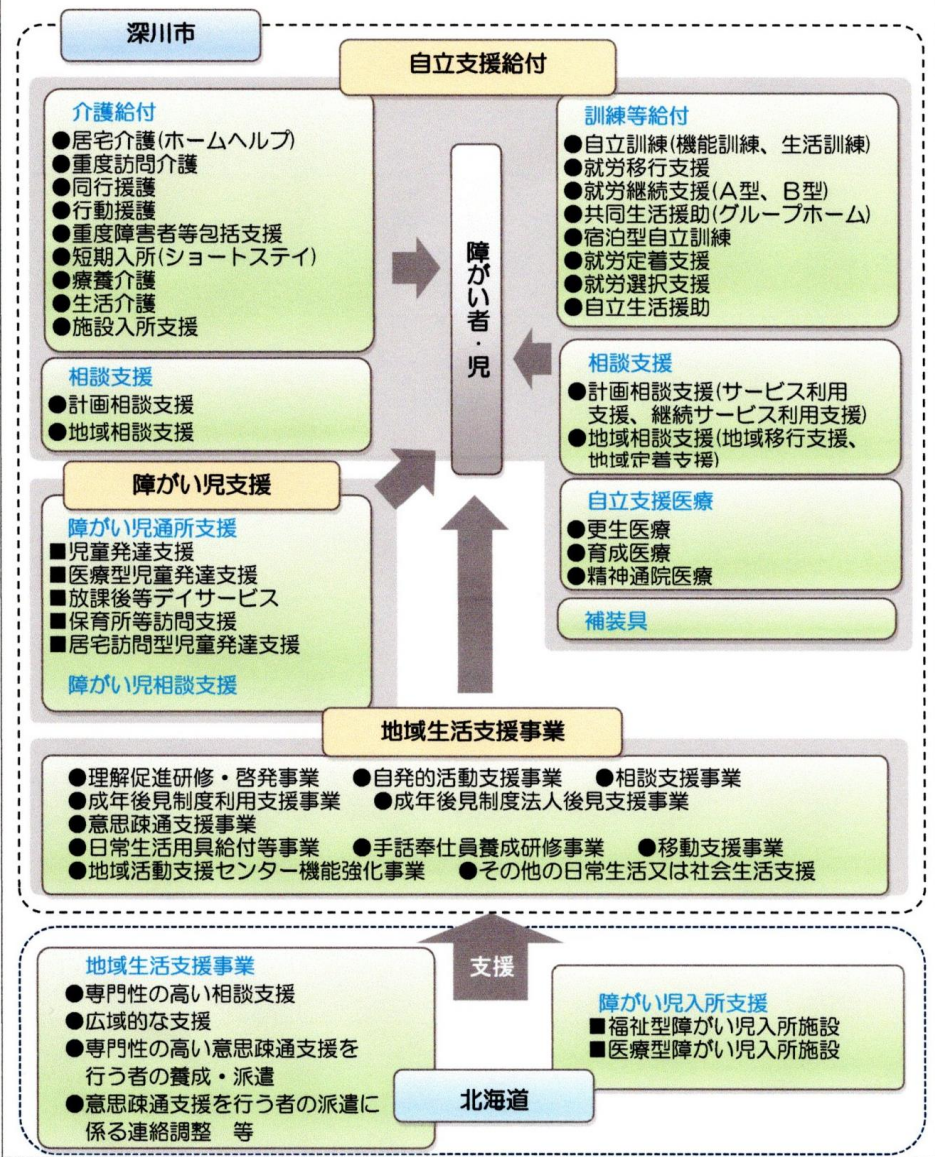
深川市

自立支援給付

介護給付
●居宅介護(ホームヘルプ)
●重度訪問介護
●同行援護
●行動援護
●重度障害者等包括支援
●短期入所(ショートステイ)
●療養介護
●生活介護
●施設入所支援

障がい者・児

訓練等給付
●自立訓練(機能訓練、生活訓練)
●就労移行支援
●就労継続支援(A型、B型)
●共同生活援助(グループホーム)
●宿泊型自立訓練
●就労定着支援
●就労選択支援
●自立生活援助

相談支援
●計画相談支援
●地域相談支援

相談支援
●計画相談支援(サービス利用支援、継続サービス利用支援)
●地域相談支援(地域移行支援、地域定着支援)

障がい児支援

障がい児通所支援
■児童発達支援
■医療型児童発達支援
■放課後等デイサービス
■保育所等訪問支援
■居宅訪問型児童発達支援

障がい児相談支援

自立支援医療
●更生医療
●育成医療
●精神通院医療

補装具

地域生活支援事業

●理解促進研修・啓発事業 ●自発的活動支援事業 ●相談支援事業
●成年後見制度利用支援事業 ●成年後見制度法人後見支援事業
●意思疎通支援事業
●日常生活用具給付等事業 ●手話奉仕員養成研修事業 ●移動支援事業
●地域活動支援センター機能強化事業 ●その他の日常生活又は社会生活支援

支援

地域生活支援事業
●専門性の高い相談支援
●広域的な支援
●専門性の高い意思疎通支援を行う者の養成・派遣
●意思疎通支援を行う者の派遣に係る連絡調整 等

障がい児入所支援
■福祉型障がい児入所施設
■医療型障がい児入所施設

北海道